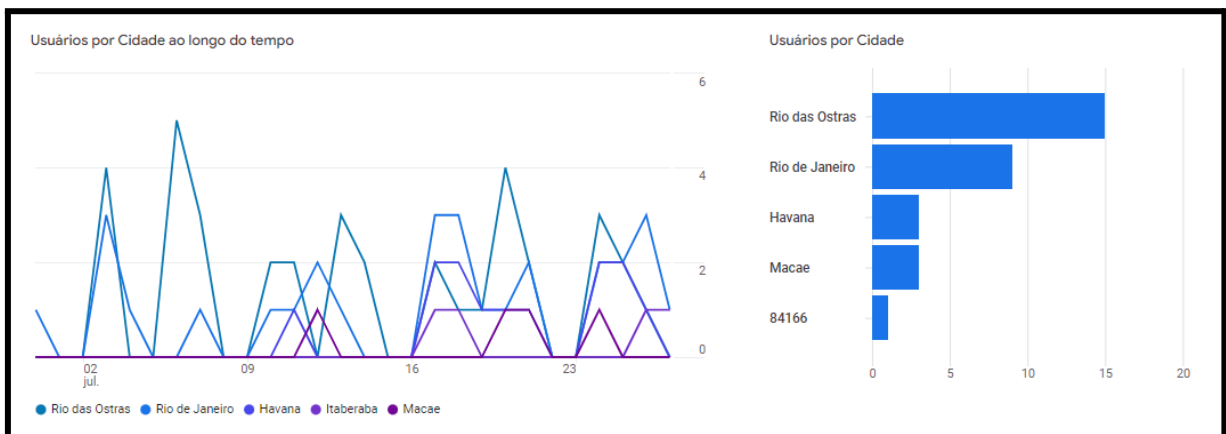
Usuários por Cidade ao longo do tempo

6
4
2
0

02 jul.
09
16
23

Rio das Ostras
Rio de Janeiro
Havana
Itaberaba
Macae

Usuários por Cidade

Rio das Ostras
Rio de Janeiro
Havana
Macae
84166

0
5
10
15
20